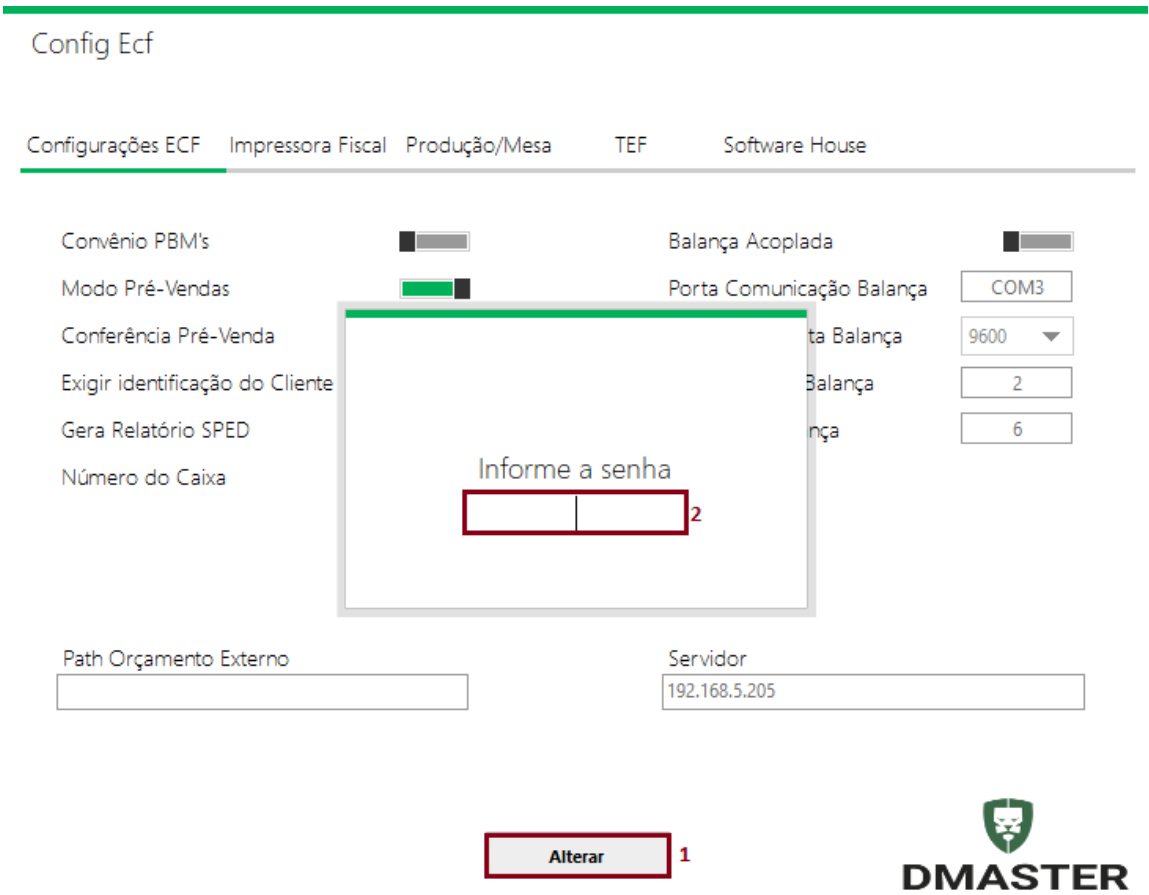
Config Ecf

Configurações ECF Impressora Fiscal Produção/Mesa TEF Software House

Convênio PBM's

Modo Pré-Vendas

Conferência Pré-Venda

Exigir identificação do Cliente

Gera Relatório SPED

Número do Caixa

Balança Acoplada

Porta Comunicação Balança COM3

ta Balança 9600

Balança 2

nça 6

Informe a senha

2

Path Orçamento Externo

Servidor

192.168.5.205

Alterar

1

DMASTER